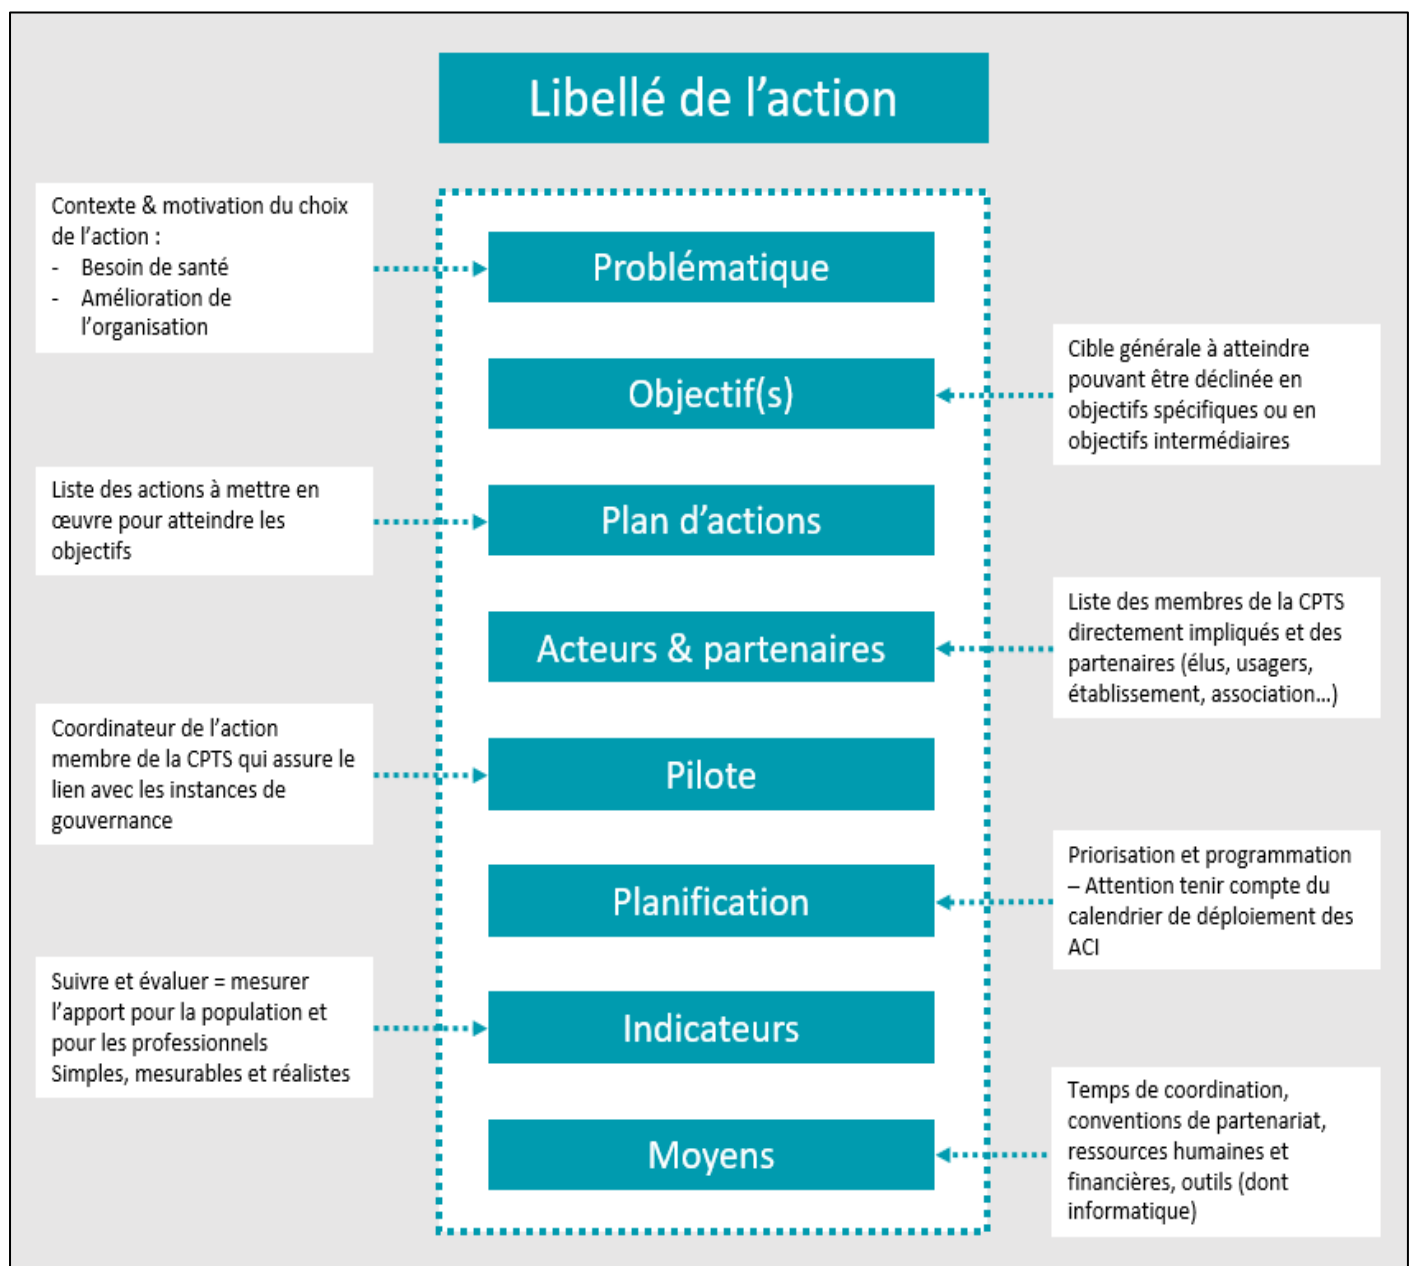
Libellé de l'action

Contexte & motivation du choix de l'action :
- Besoin de santé
- Amélioration de l'organisation

Problématique

Objectif(s)

Cible générale à atteindre pouvant être déclinée en objectifs spécifiques ou en objectifs intermédiaires

Liste des actions à mettre en œuvre pour atteindre les objectifs

Plan d'actions

Acteurs & partenaires

Liste des membres de la CPTS directement impliqués et des partenaires (élus, usagers, établissement, association...)

Coordinateur de l'action membre de la CPTS qui assure le lien avec les instances de gouvernance

Pilote

Planification

Priorisation et programmation – Attention tenir compte du calendrier de déploiement des ACI

Suivre et évaluer = mesurer l'apport pour la population et pour les professionnels Simples, mesurables et réalistes

Indicateurs

Moyens

Temps de coordination, conventions de partenariat, ressources humaines et financières, outils (dont informatique)